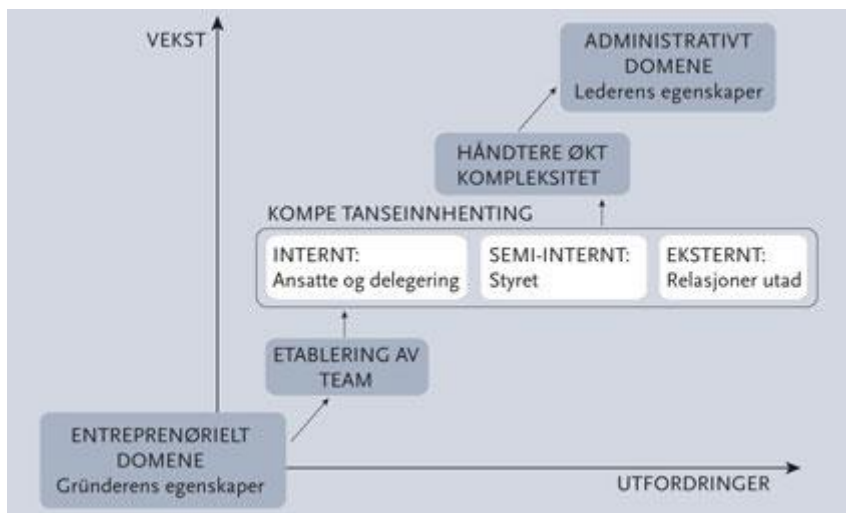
VEKST

ADMINISTRATIVT DOMENE
Lederens egenskaper

HÅNDTERE ØKT KOMPLEKSITET

KOMPE TANSEINNHENTING

INTERNT:
Ansatte og delegering

SEMI-INTERNT:
Styret

EKSTERNT:
Relasjoner utad

ETABLERING AV TEAM

ENTREPRENØRIELT DOMENE
Gründerens egenskaper

UTFORDRINGER